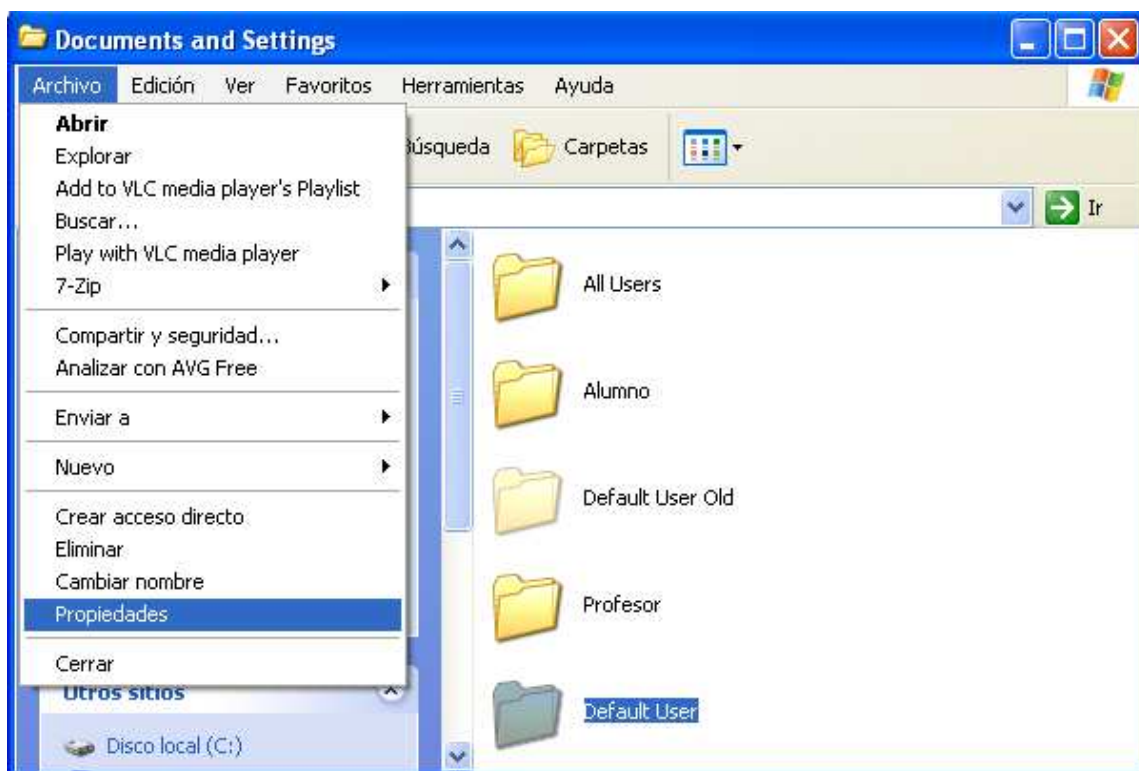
Documents and Settings

Archivo Edición Ver Favoritos Herramientas Ayuda

Abrir
Explorar
Add to VLC media player's Playlist
Buscar...
Play with VLC media player
7-Zip

Compartir y seguridad...
Analizar con AVG Free

Enviar a

Nuevo

Crear acceso directo
Eliminar
Cambiar nombre
Propiedades

Cerrar

Búsqueda Carpetas

Ir

Utros sitios
Disco local (C:)

All Users
Alumno
Default User Old
Profesor
Default User